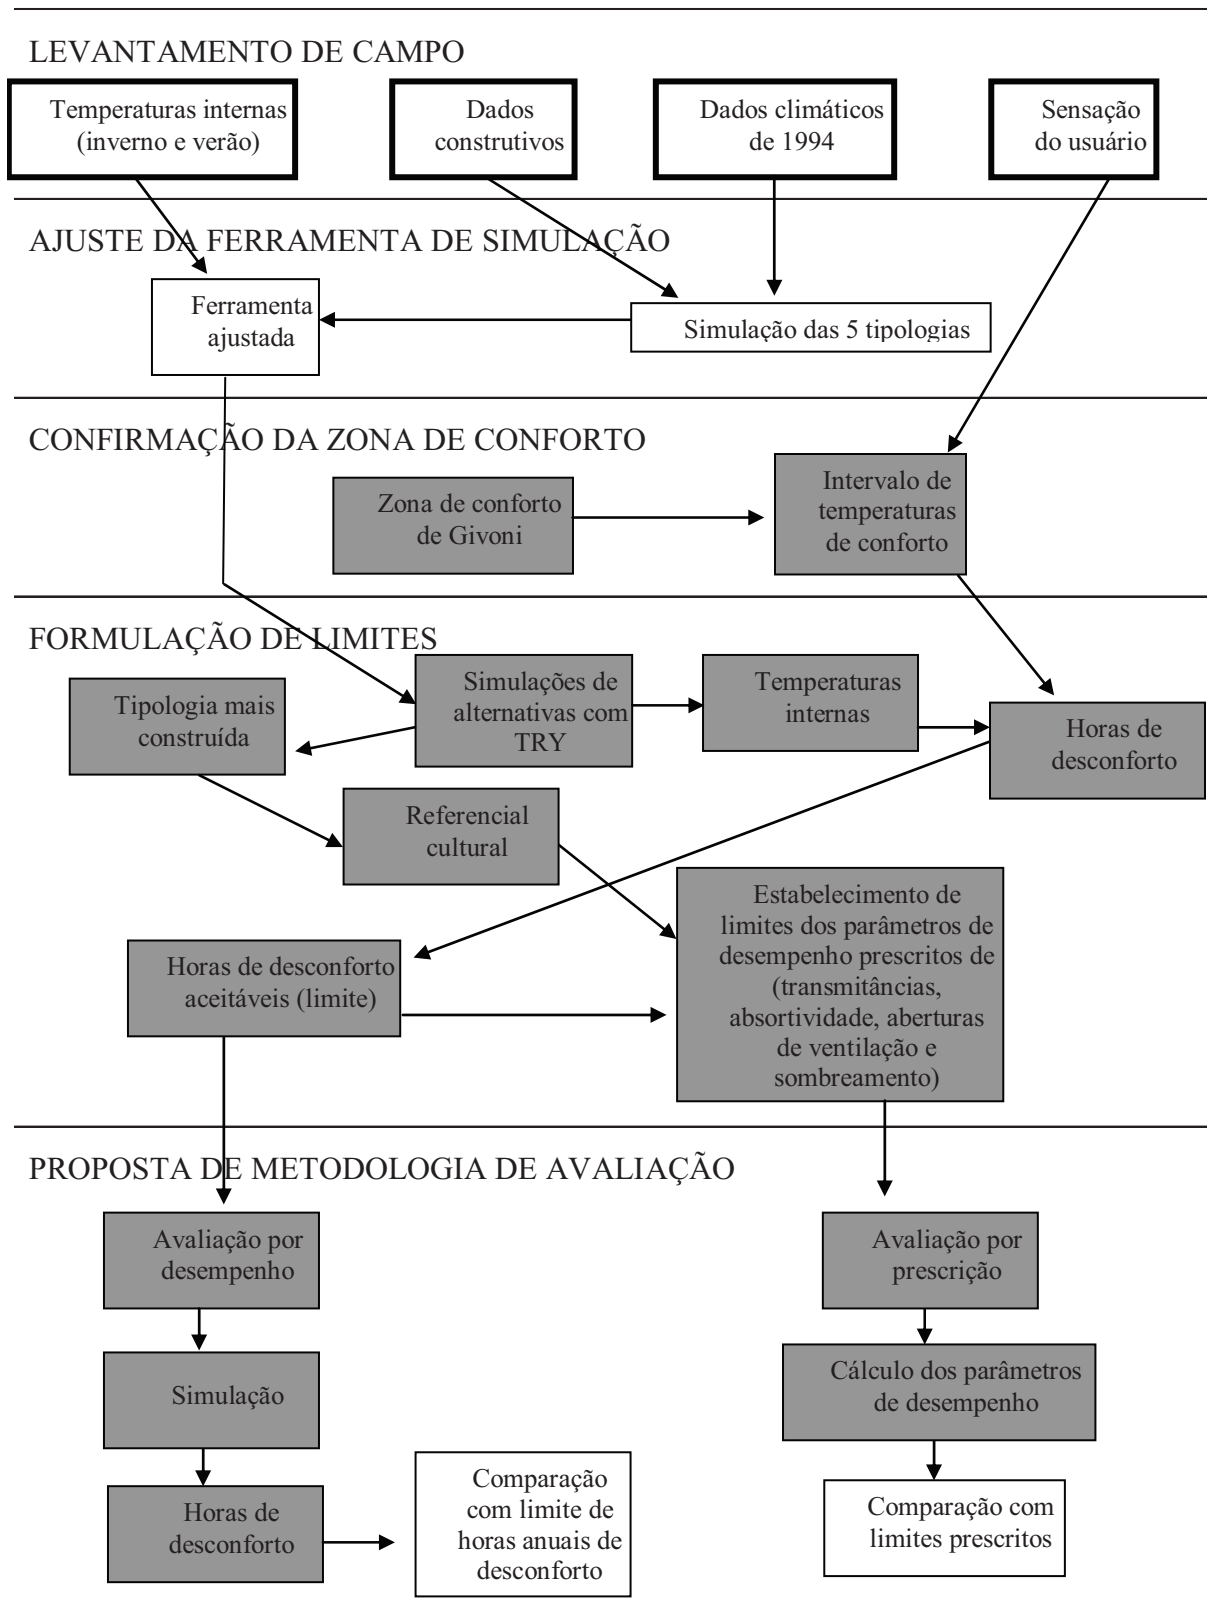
LEVANTAMENTO DE CAMPO

Temperaturas internas (inverno e verão)

Dados construtivos

Dados climáticos de 1994

Sensação do usuário

AJUSTE DA FERRAMENTA DE SIMULAÇÃO

Ferramenta ajustada

Simulação das 5 tipologias

CONFIRMAÇÃO DA ZONA DE CONFORTO

Zona de conforto de Givoni

Intervalo de temperaturas de conforto

FORMULAÇÃO DE LIMITES

Tipologia mais construída

Simulações de alternativas com TRY

Temperaturas internas

Horas de desconforto

Referencial cultural

Estabelecimento de limites dos parâmetros de desempenho prescritos de (transmitâncias, absortividade, aberturas de ventilação e sombreamento)

Horas de desconforto aceitáveis (limite)

PROPOSTA DE METODOLOGIA DE AVALIAÇÃO

Avaliação por desempenho

Simulação

Horas de desconforto

Comparação com limite de horas anuais de desconforto

Avaliação por prescrição

Cálculo dos parâmetros de desempenho

Comparação com limites prescritos